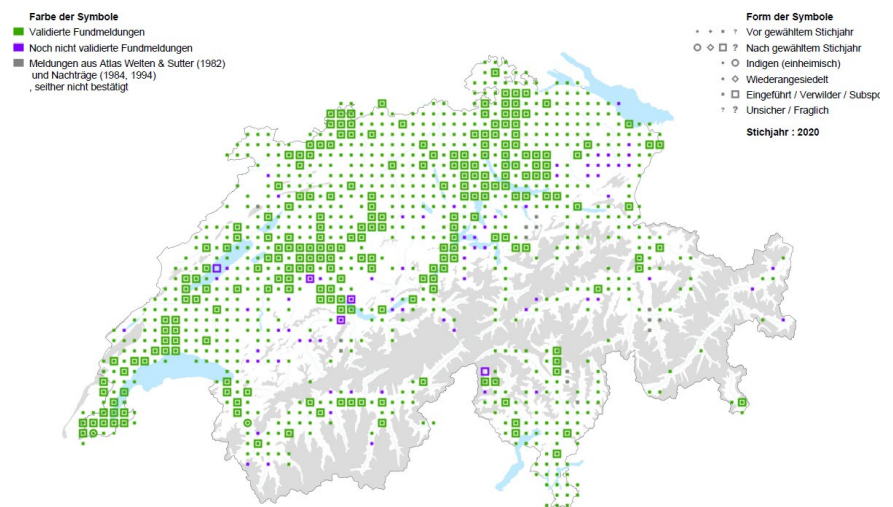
Farbe der Symbole
Validierte Fundmeldungen
Noch nicht validierte Fundmeldungen
Meldungen aus Atlas Welten & Sutter (1982) und Nachträge (1984, 1994) , seither nicht bestätigt

Form der Symbole
? Vor gewähltem Stichjahr
? Nach gewähltem Stichjahr
Indigen (einheimisch)
Wiederangesiedelt
Eingeführt / Verwilder / Subspo
? ? Unsicher / Fraglich

Stichjahr : 2020